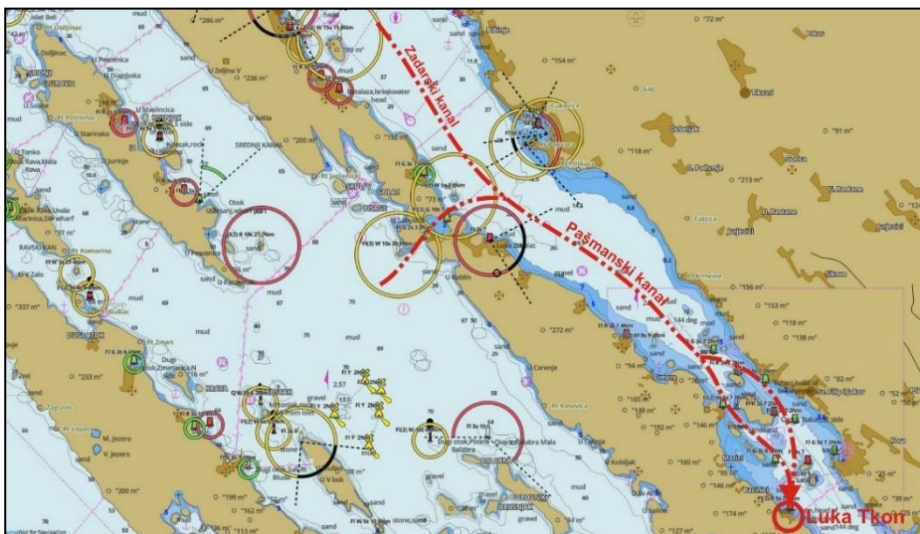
Zadarski Kanal

Pašmanski kanal

Luka Tkon

mud

sand

"286 m"

"236 m"

"154 m"

"72 m"

"118 m"

"213 m"

"91 m"

"200 m"

U Zeljina V

U Mašćinica

SREDNJI KANAL

Otok

RAVSKI KAN

U Pecina

"337 m"

"233 m"

DUGI OTOK

Pt Zman

Dugi

KRAVA

mud

sand

gravel

2.57

"272 m"

U Cerenje

Pt Kraljevica

"156 m"

"153 m"

"118 m"

"138 m"

144 deg

"146 m"

"182 m"

"180 m"

"174 m"

"162 m"

"199 m"

"200 m"

M. jezero

V. jezero

V bok

stone, sand

gravel

"127 m"

"52 m"

"35 m"

sand144 deg

Fl W 3s

Fl(3) W 10s 31.7m

Fl(2) W 10s

Fl Y 2NM

Fl(2) W 8s

Fl W 5s 10.8km

"83 m"

"54 m"